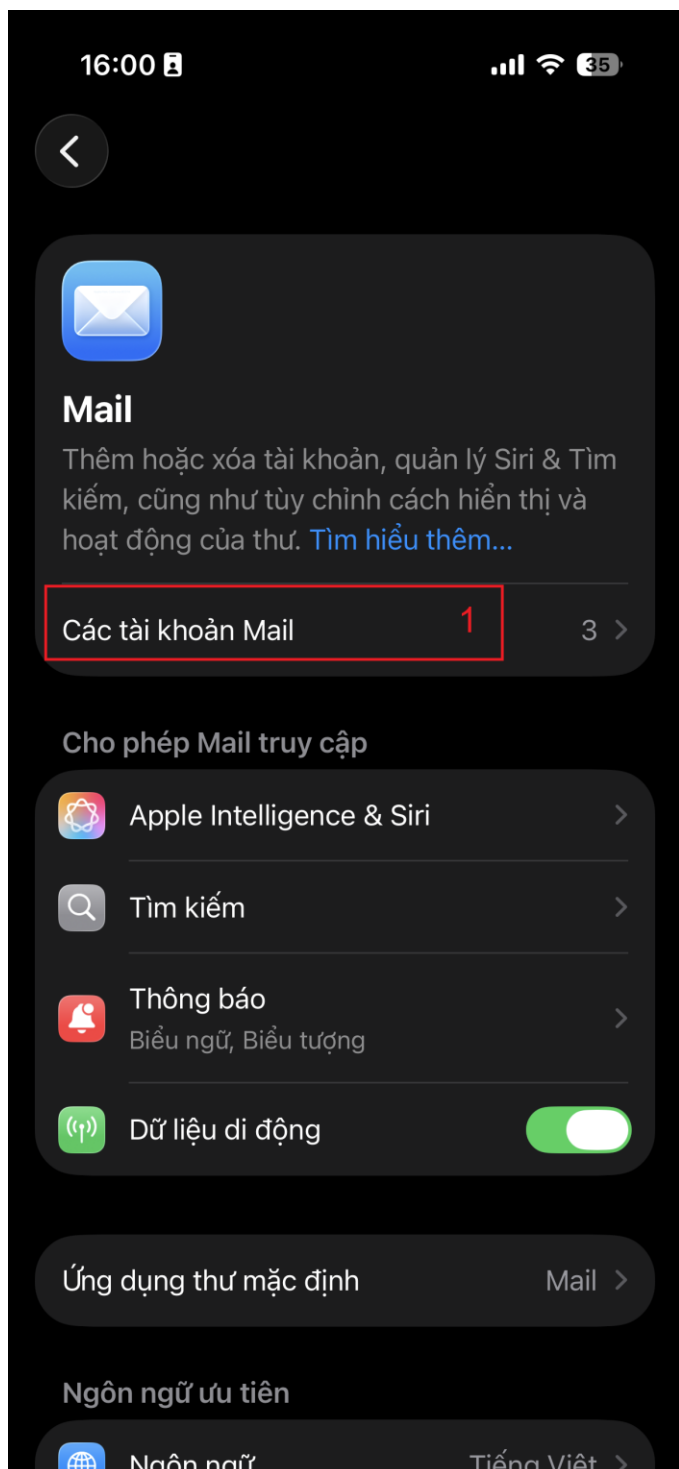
16:00

35

Mail

Thêm hoặc xóa tài khoản, quản lý Siri & Tìm kiếm, cũng như tùy chỉnh cách hiển thị và hoạt động của thư. Tìm hiểu thêm...

Các tài khoản Mail 1 3

Cho phép Mail truy cập

Apple Intelligence & Siri

Tìm kiếm

Thông báo
Biểu ngữ, Biểu tượng

Dữ liệu di động

Ứng dụng thư mặc định Mail

Ngôn ngữ ưu tiên

Ngôn ngữ Tiếng Việt